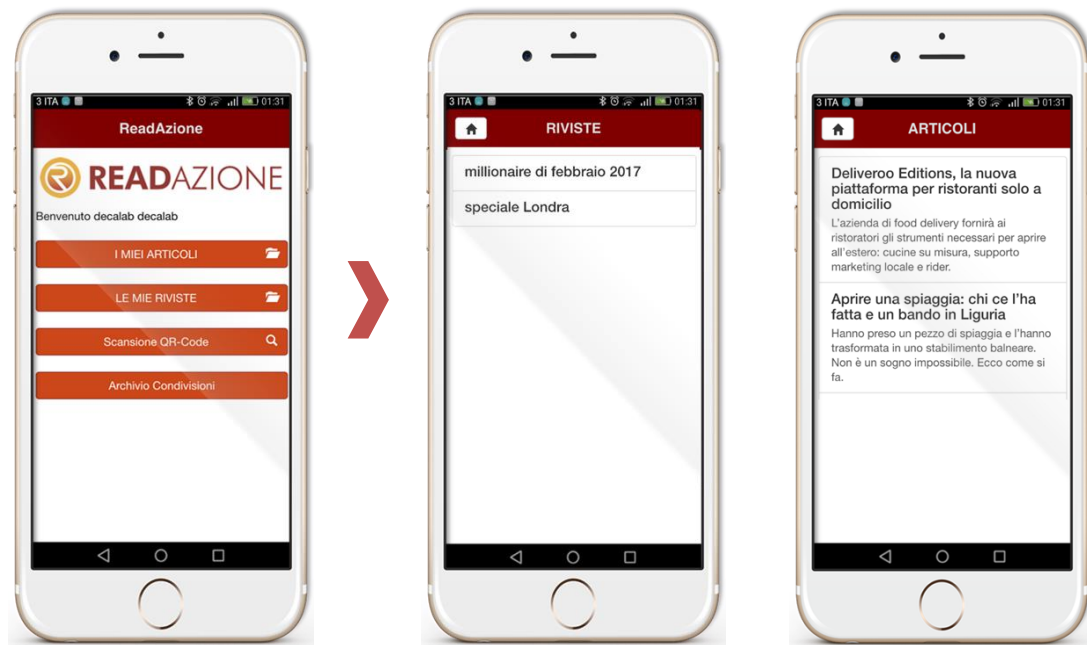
3 ITA 01:31

ReadAzione

READAZIONE

Benvenuto decalab decalab

I MIEI ARTICOLI

LE MIE RIVISTE

Scansione QR-Code

Archivio Condivisioni

3 ITA 01:31

RIVISTE

millionaire di febbraio 2017

speciale Londra

3 ITA 01:31

ARTICOLI

Deliveroo Editions, la nuova piattaforma per ristoranti solo a domicilio

L'azienda di food delivery fornirà ai ristoratori gli strumenti necessari per aprire all'estero: cucine su misura, supporto marketing locale e rider.

Aprire una spiaggia: chi ce l'ha fatta e un bando in Liguria

Hanno preso un pezzo di spiaggia e l'hanno trasformata in uno stabilimento balneare. Non è un sogno impossibile. Ecco come si fa.